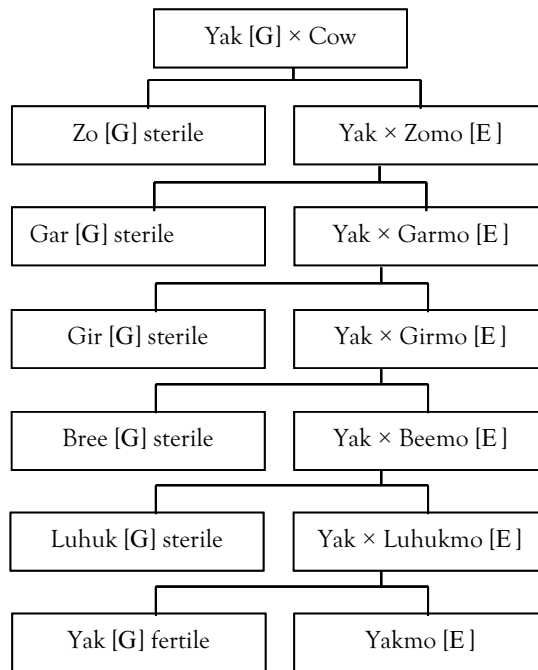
Yak [G] × Cow

Zo [G] sterile

Yak × Zomo [E ]

Gar [G] sterile

Yak × Garmo [E ]

Gir [G] sterile

Yak × Girmo [E ]

Bree [G] sterile

Yak × Beemo [E ]

Luhuk [G] sterile

Yak × Luhukmo [E ]

Yak [G] fertile

Yakmo [E ]